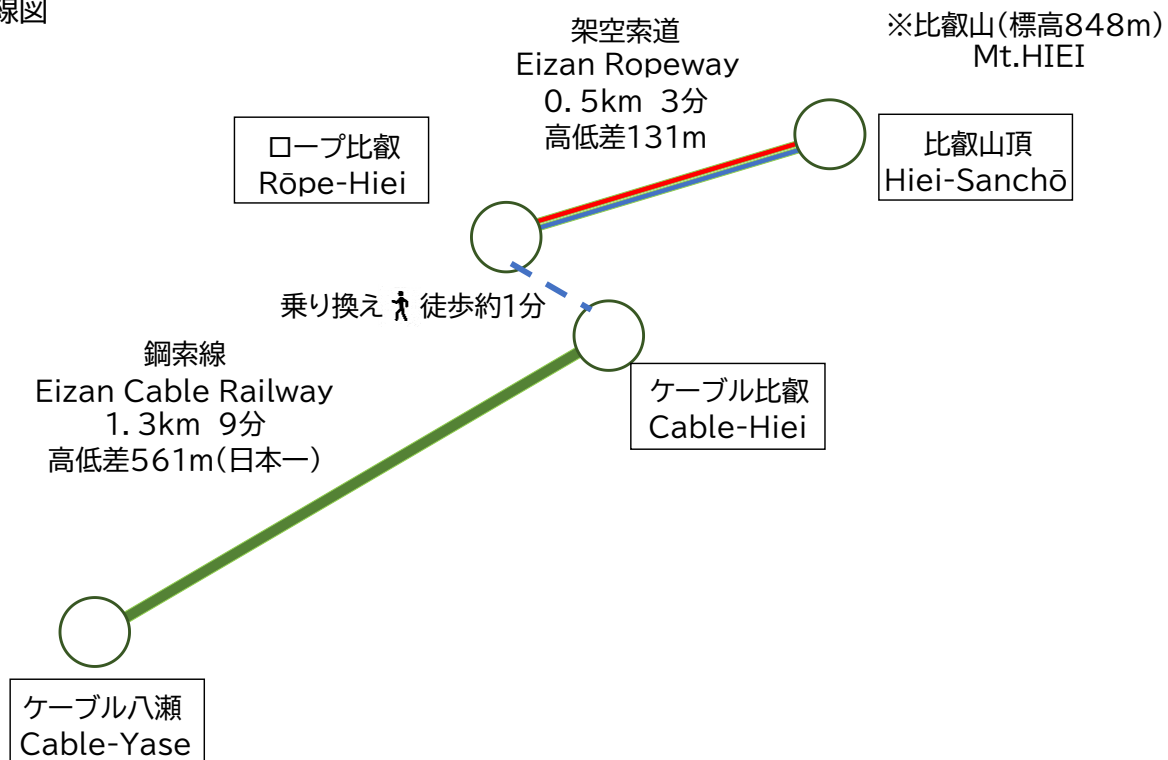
線図

架空索道
Eizan Ropeway
0. 5km 3分
高低差131m

※比叡山(標高848m)
Mt.HIEI

ロープ比叡
Rōpe-Hiei

比叡山頂
Hiei-Sanchō

乗り換え 徒歩約1分

鋼索線
Eizan Cable Railway
1. 3km 9分
高低差561m(日本一)

ケーブル比叡
Cable-Hiei

ケーブル八瀬
Cable-Yase